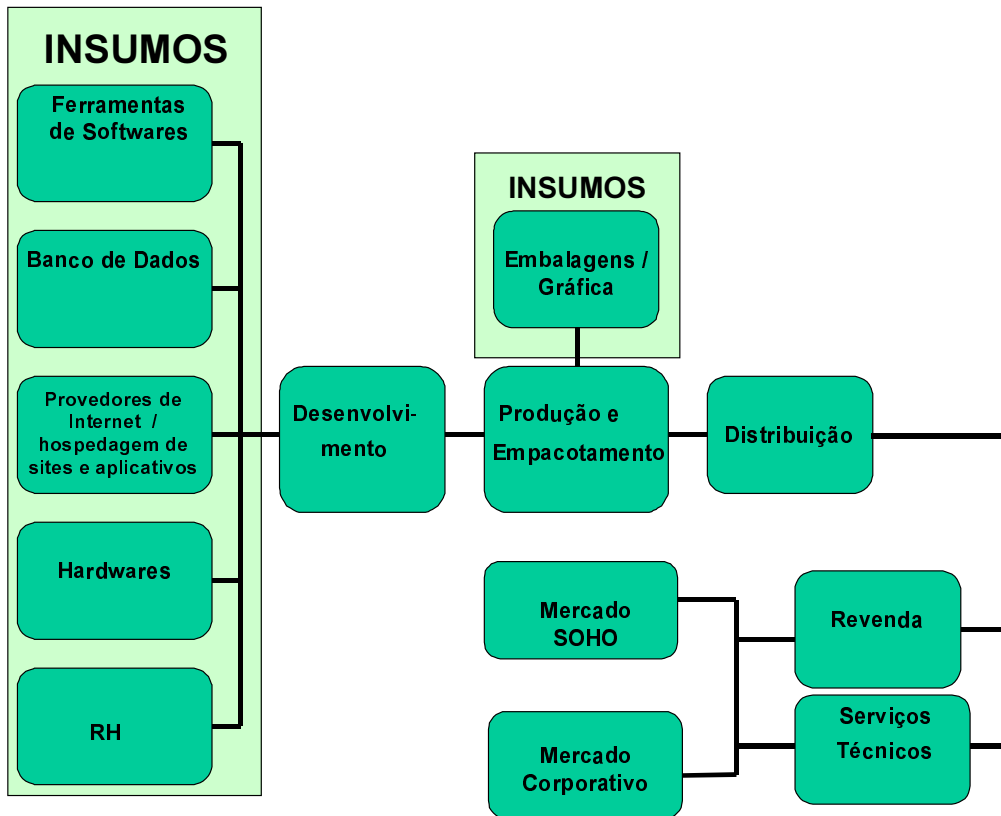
INSUMOS

Ferramentas de Softwares

Banco de Dados

Provedores de Internet / hospedagem de sites e aplicativos

Hardwares

RH

INSUMOS

Embalagens / Gráfica

Desenvolvimento

Produção e Empacotamento

Distribuição

Mercado SOHO

Mercado Corporativo

Revenda

Serviços Técnicos